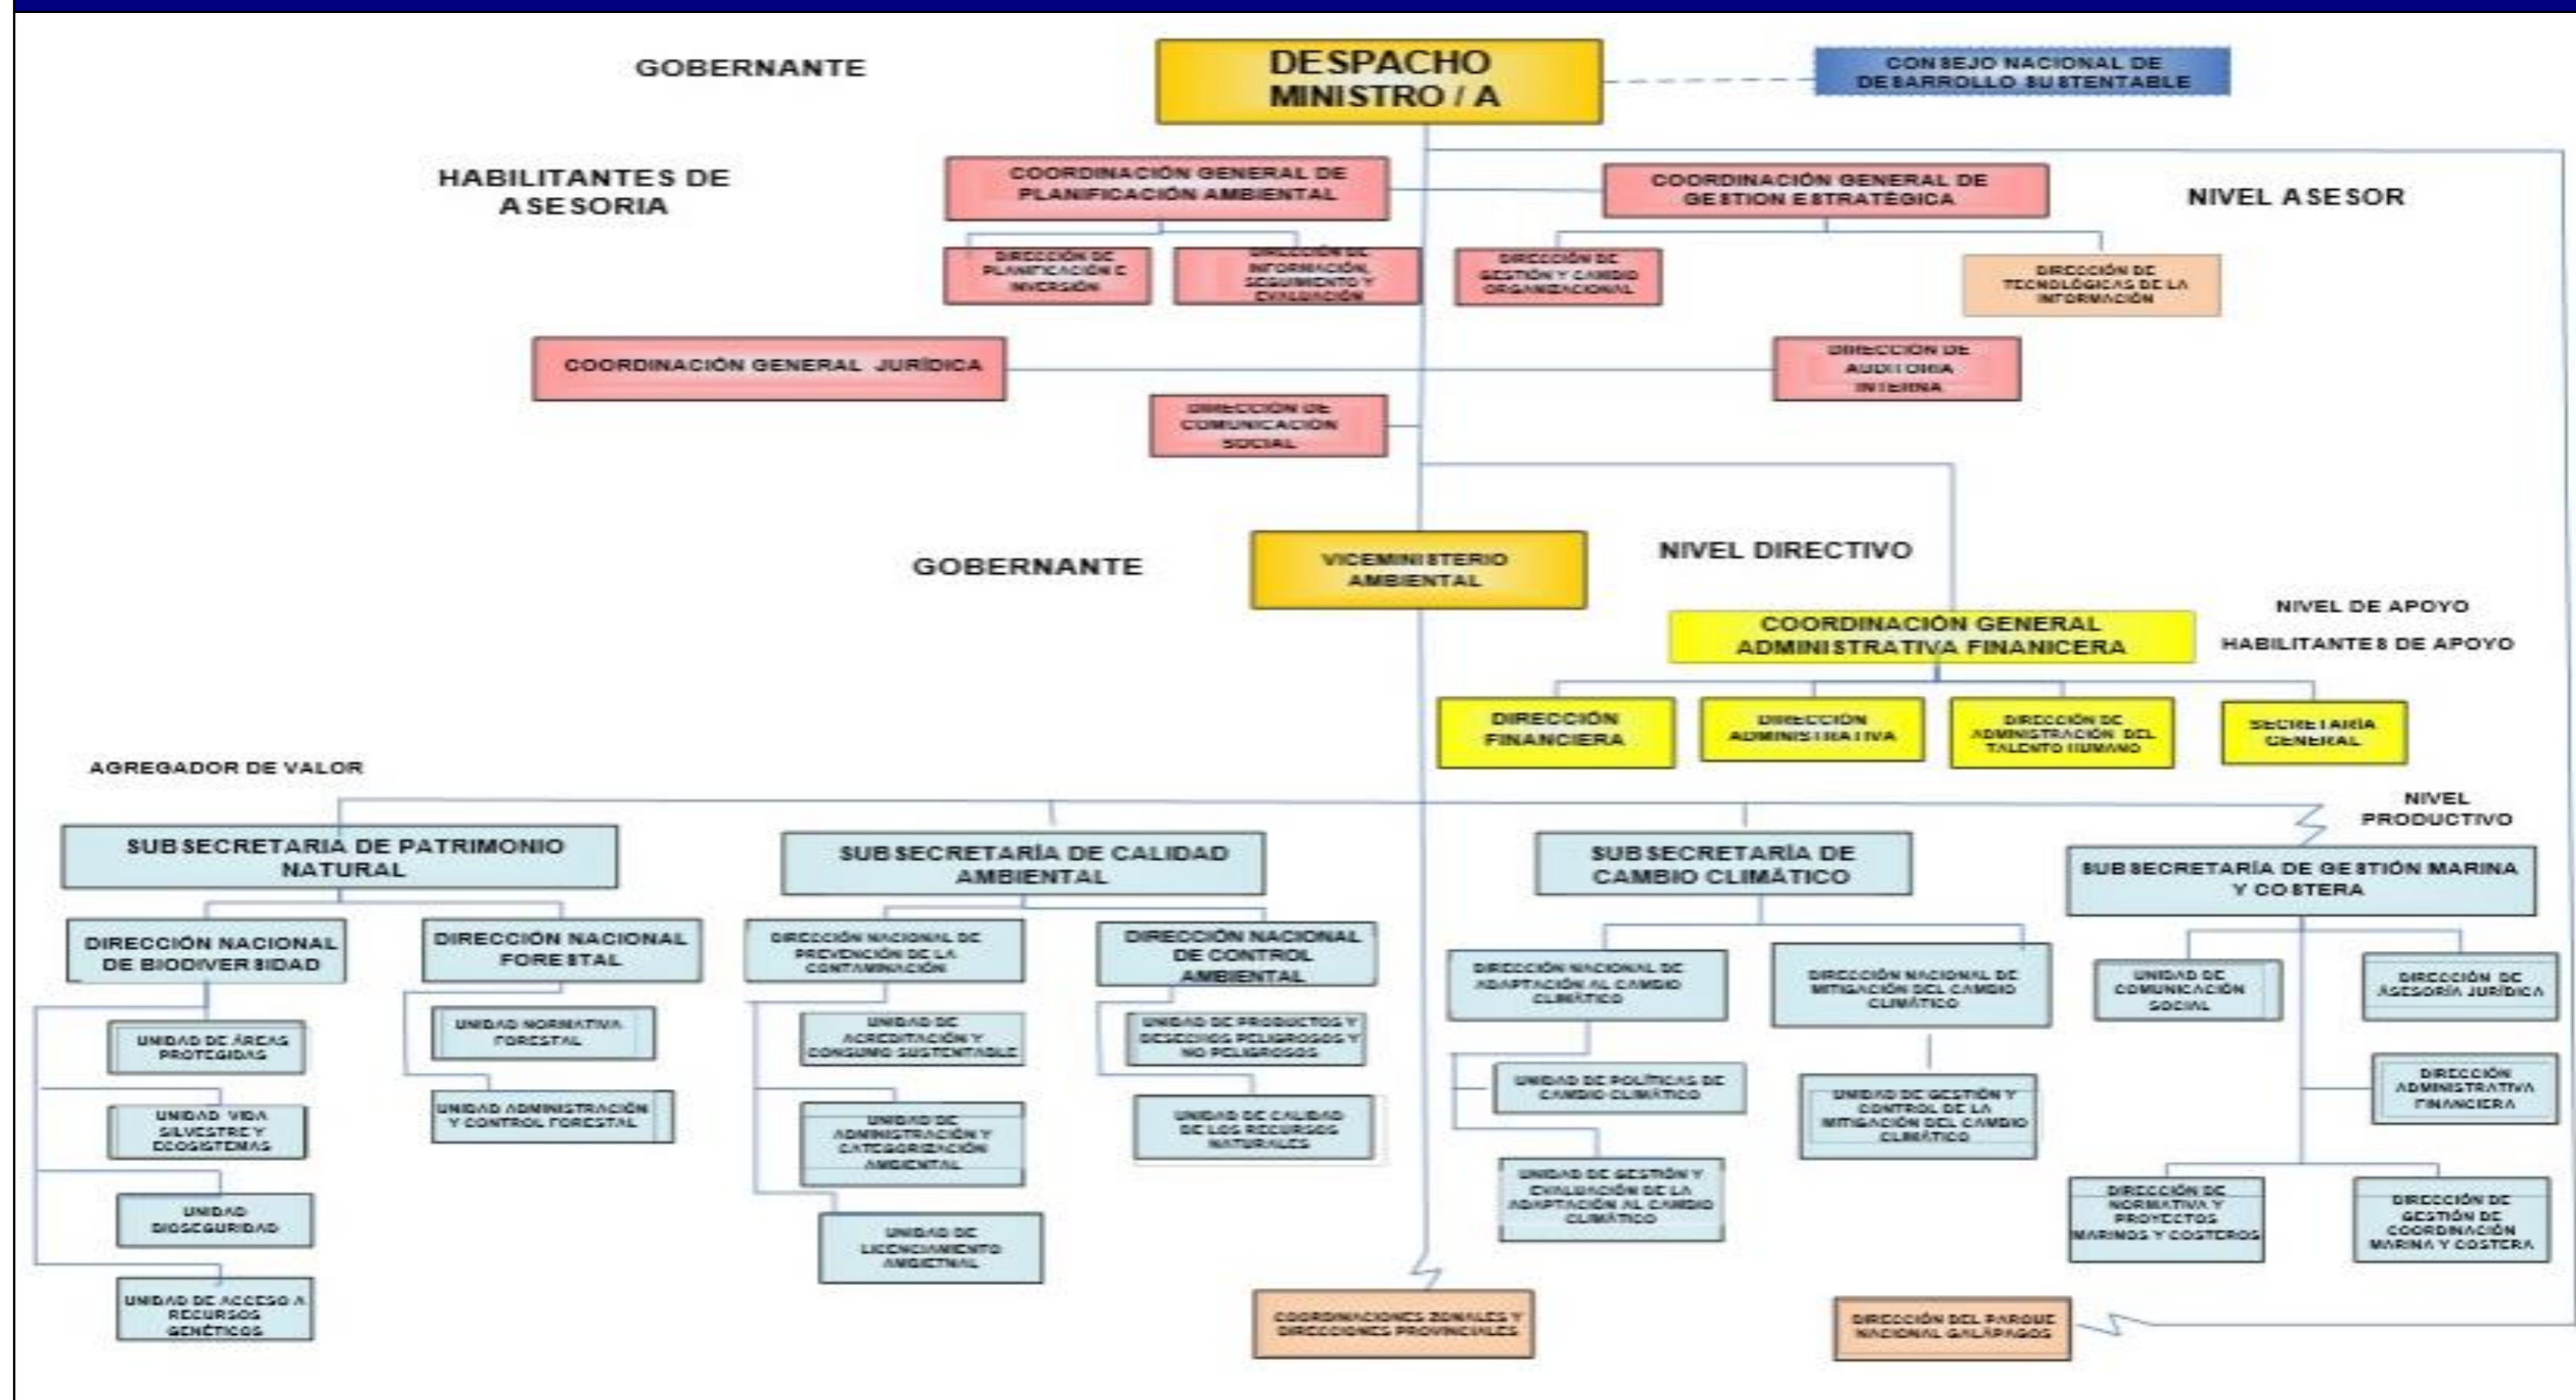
GOBERNANTE

DESPACHO MINISTRO / A

CONSEJO NACIONAL DE DESARROLLO SUSTENTABLE

HABILITANTES DE ASESORIA

COORDINACIÓN GENERAL DE PLANIFICACIÓN AMBIENTAL

COORDINACIÓN GENERAL DE GESTION ESTRATÉGICA

NIVEL ASESOR

DIRECCIÓN DE PLANIFICACIÓN E INVERSIÓN

DIRECCIÓN DE INFORMACIÓN, SEGUIMIENTO Y EVALUACIÓN

DIRECCIÓN DE GESTIÓN Y CAMBIO ORGANIZACIONAL

DIRECCIÓN DE TECNOLÓGICAS DE LA INFORMACIÓN

COORDINACIÓN GENERAL JURÍDICA

DIRECCIÓN DE AUDITORIA INTERNA

DIRECCIÓN DE COMUNICACIÓN SOCIAL

GOBERNANTE

VICEMINISTERIO AMBIENTAL

NIVEL DIRECTIVO

NIVEL DE APOYO

COORDINACIÓN GENERAL ADMINISTRATIVA FINANICERA

HABILITANTES DE APOYO

DIRECCIÓN FINANCIERA

DIRECCIÓN ADMINISTRATIVA

DIRECCIÓN DE ADMINISTRACIÓN DEL TALENTO HUMANO

SECRETARÍA GENERAL

AGREGADOR DE VALOR

NIVEL PRODUCTIVO

SUBSECRETARIA DE PATRIMONIO NATURAL

SUBSECRETARÍA DE CALIDAD AMBIENTAL

SUBSECRETARÍA DE CAMBIO CLIMÁTICO

SUBSECRETARÍA DE GESTIÓN MARINA Y COSTERA

DIRECCIÓN NACIONAL DE BIODIVERSIDAD

DIRECCIÓN NACIONAL FORESTAL

DIRECCIÓN NACIONAL DE PREVENCIÓN DE LA CONTAMINACIÓN

DIRECCIÓN NACIONAL DE CONTROL AMBIENTAL

DIRECCIÓN NACIONAL DE ADAPTACIÓN AL CAMBIO CLIMÁTICO

DIRECCIÓN NACIONAL DE MITIGACIÓN DEL CAMBIO CLIMÁTICO

UNIDAD DE COMUNICACIÓN SOCIAL

DIRECCIÓN DE ASESORÍA JURÍDICA

UNIDAD DE ÁREAS PROTEGIDAS

UNIDAD NORMATIVA FORESTAL

UNIDAD DE ACREDITACIÓN Y CONSUMO SUSTENTABLE

UNIDAD DE PRODUCTOS Y DESECHOS PELIGROSOS Y NO PELIGROSOS

UNIDAD DE POLÍTICAS DE CAMBIO CLIMÁTICO

UNIDAD DE GESTIÓN Y CONTROL DE LA MITIGACIÓN DEL CAMBIO CLIMÁTICO

DIRECCIÓN ADMINISTRATIVA FINANCIERA

UNIDAD VIDA SILVESTRE Y ECOSISTEMAS

UNIDAD ADMINISTRACIÓN Y CONTROL FORESTAL

UNIDAD DE ADMINISTRACIÓN Y CATEGORIZACIÓN AMBIENTAL

UNIDAD DE CALIDAD DE LOS RECURSOS NATURALES

UNIDAD DE GESTIÓN Y EVALUACIÓN DE LA ADAPTACIÓN AL CAMBIO CLIMÁTICO

DIRECCIÓN DE NORMATIVA Y PROYECTOS MARINOS Y COSTEROS

DIRECCIÓN DE GESTIÓN DE COORDINACIÓN MARINA Y COSTERA

UNIDAD BIOSEGURIDAD

UNIDAD DE LICENCIAMIENTO AMBIENTAL

UNIDAD DE ACCESO A RECURSOS GENÉTICOS

COORDINACIONES ZONALES Y DIRECCIONES PROVINCIALES

DIRECCIÓN DEL PARQUE NACIONAL GALÁPAGOS